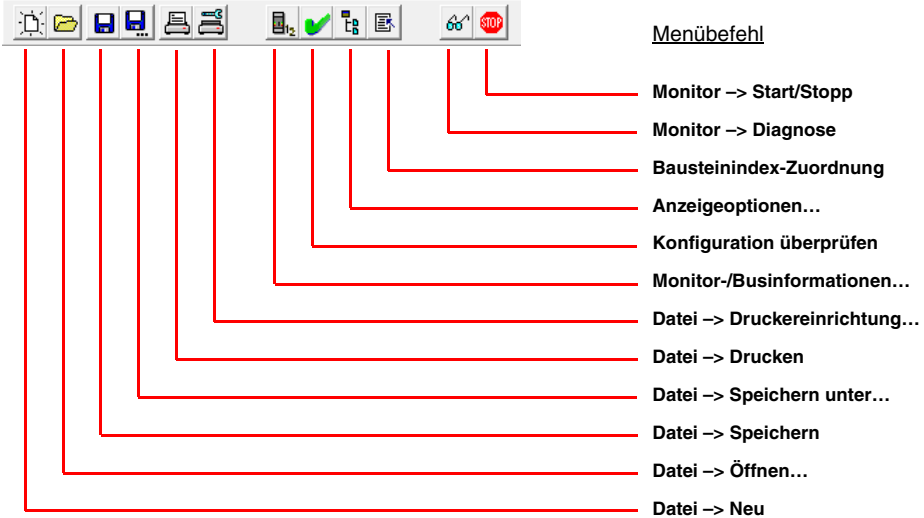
Menübefehl

Monitor –> Start/Stopp

Monitor –> Diagnose

Bausteinindex-Zuordnung

Anzeigeoptionen…

Konfiguration überprüfen

Monitor-/Businformationen…

Datei –> Druckereinrichtung…

Datei –> Drucken

Datei –> Speichern unter…

Datei –> Speichern

Datei –> Öffnen…

Datei –> Neu